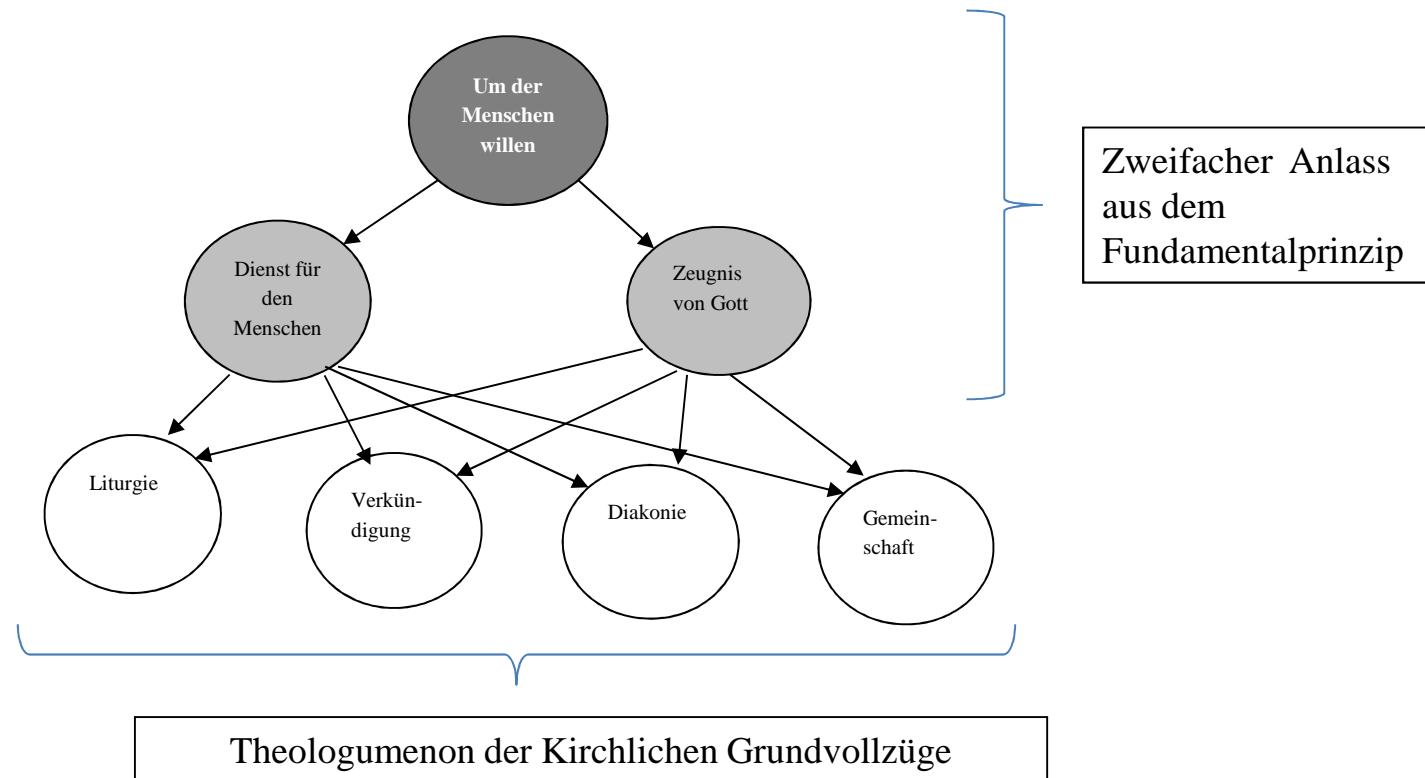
Um der Menschen willen

Dienst für den Menschen

Zeugnis von Gott

Zweifacher Anlass aus dem Fundamentalprinzip

Liturgie

Verkündigung

Diakonie

Gemeinschaft

Theologumenon der Kirchlichen Grundvollzüge